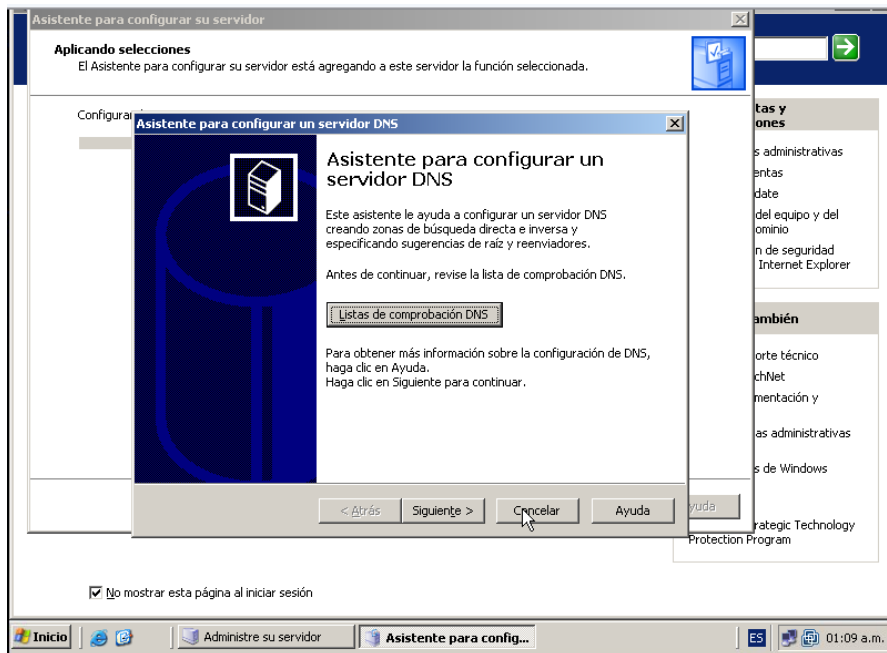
Asistente para configurar su servidor

Aplicando selecciones
El Asistente para configurar su servidor está agregando a este servidor la función seleccionada.

Configurar

Asistente para configurar un servidor DNS

Asistente para configurar un servidor DNS

Este asistente le ayuda a configurar un servidor DNS creando zonas de búsqueda directa e inversa y especificando sugerencias de raíz y reenviadores.

Antes de continuar, revise la lista de comprobación DNS.

Listas de comprobación DNS

Para obtener más información sobre la configuración de DNS, haga clic en Ayuda.
Haga clic en Siguiente para continuar.

< Atrás | Siguiente > | Cancelar | Ayuda

yuda

tas y
ones

s administrativas
entas
date
del equipo y del
ominio
n de seguridad
Internet Explorer

ambién

orte técnico
chNet
mentación y

as administrativas

s de Windows

rategic Technology
Protection Program

No mostrar esta página al iniciar sesión

Inicio | Administre su servidor | Asistente para config... | ES | 01:09 a.m.